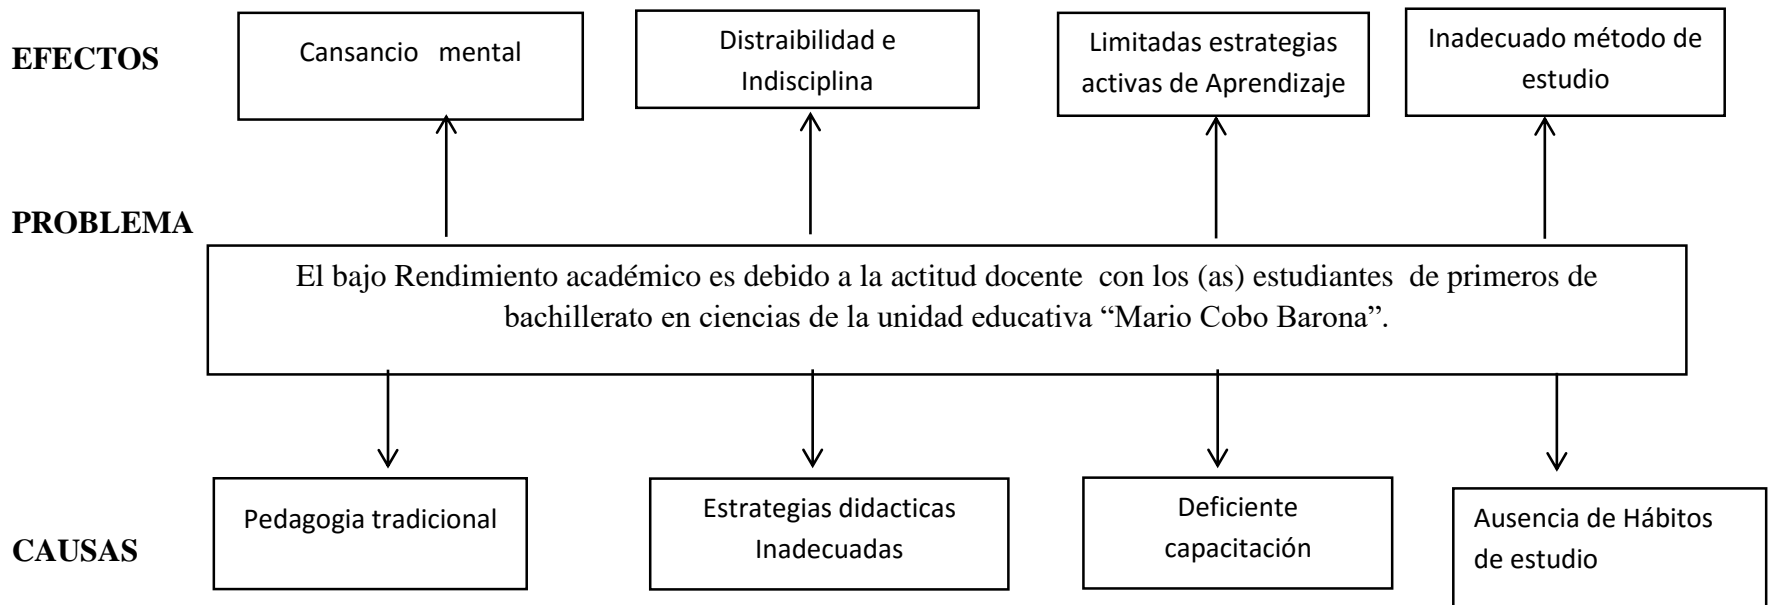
EFECTOS

Cansancio mental

Distraibilidad e Indisciplina

Limitadas estrategias activas de Aprendizaje

Inadecuado método de estudio

PROBLEMA

El bajo Rendimiento académico es debido a la actitud docente con los (as) estudiantes de primeros de bachillerato en ciencias de la unidad educativa “Mario Cobo Barona”.

CAUSAS

Pedagogia tradicional

Estrategias didacticas Inadecuadas

Deficiente capacitación

Ausencia de Hábitos de estudio